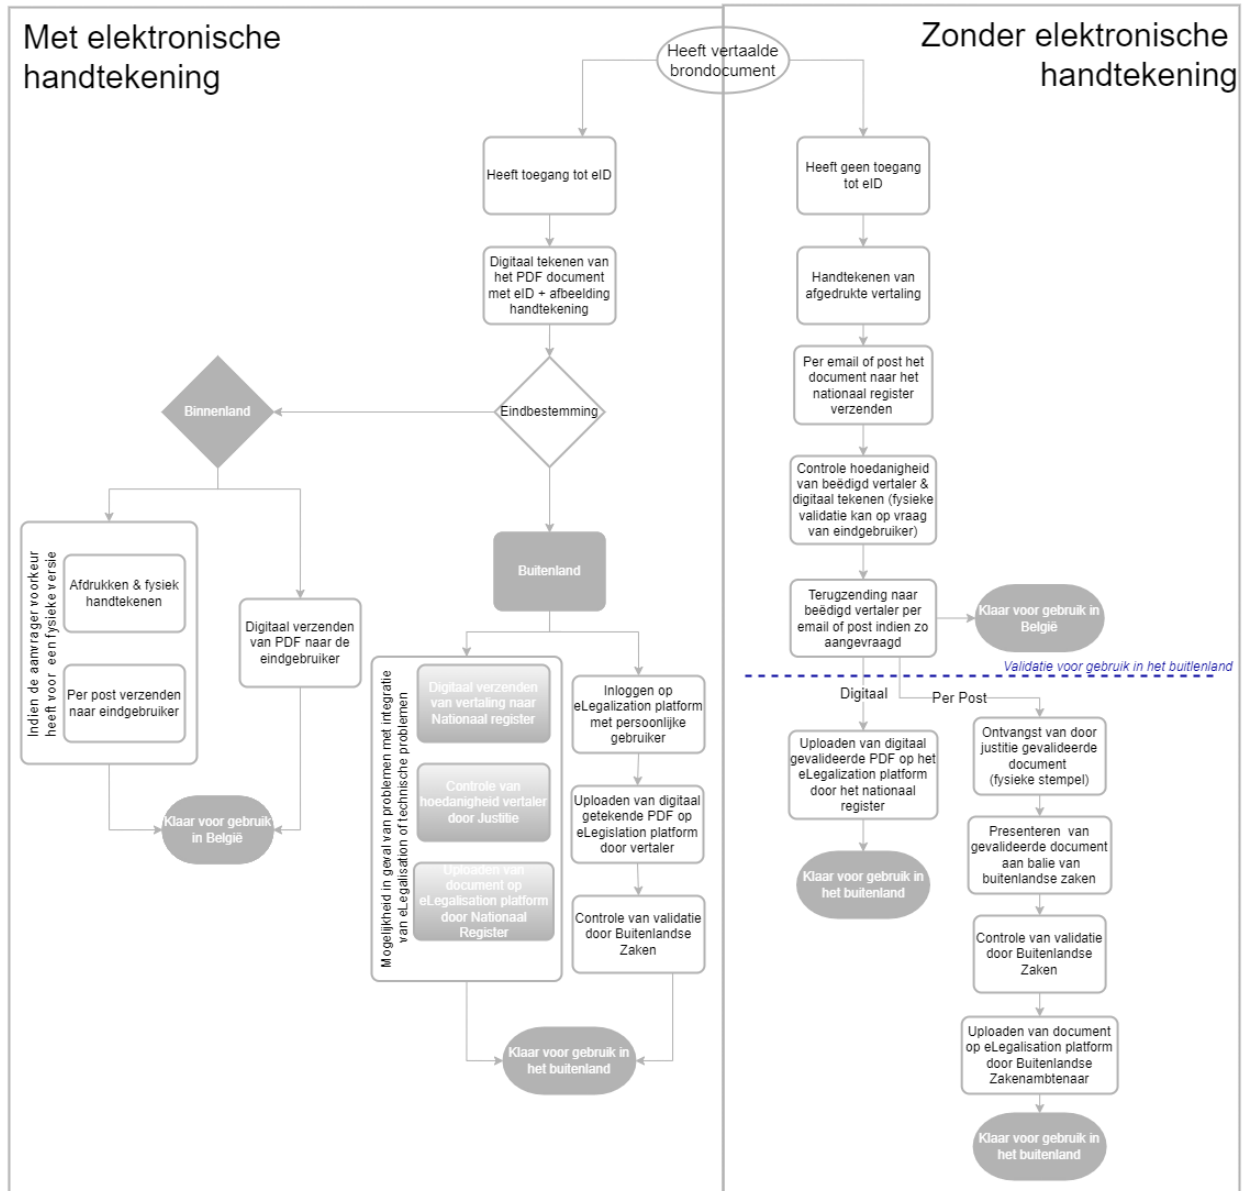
Met elektronische handtekening

Zonder elektronische handtekening

Heeft vertaalde brondocument

Heeft toegang tot eID

Digitaal tekenen van het PDF document met eID + afbeelding handtekening

Eindbestemming

Binnenland

Indien de aanvrager voorkeur heeft voor een fysieke versie

Afdrukken & fysiek handtekenen

Per post verzenden naar eindgebruiker

Digitaal verzenden van PDF naar de eindgebruiker

Klaar voor gebruik in België

Buitenland

Mogelijkheid in geval van problemen met integratie van eLegalisation of technische problemen

Digitaal verzenden van vertaling naar Nationaal register

Controle van hoedanigheid vertaler door Justitie

Uploaden van document op eLegalisation platform door Nationaal Register

Inloggen op eLegalization platform met persoonlijke gebruiker

Uploaden van digitaal getekende PDF op eLegislation platform door vertaler

Controle van validatie door Buitenlandse Zaken

Klaar voor gebruik in het buitenland

Heeft geen toegang tot eID

Handtekenen van afgedrukte vertaling

Per email of post het document naar het nationaal register verzenden

Controle hoedanigheid van beëdigd vertaler & digitaal tekenen (fysieke validatie kan op vraag van eindgebruiker)

Terugzending naar beëdigd vertaler per email of post indien zo aangevraagd

Klaar voor gebruik in België

Validatie voor gebruik in het buitenland

Digitaal

Per Post

Uploaden van digitaal gevalideerde PDF op het eLegalization platform door het nationaal register

Klaar voor gebruik in het buitenland

Ontvangst van door justitie gevalideerde document (fysieke stempel)

Presenteren van gevalideerde document aan balie van buitenlandse zaken

Controle van validatie door Buitenlandse Zaken

Uploaden van document op eLegalisation platform door Buitenlandse Zakenambtenaar

Klaar voor gebruik in het buitenland